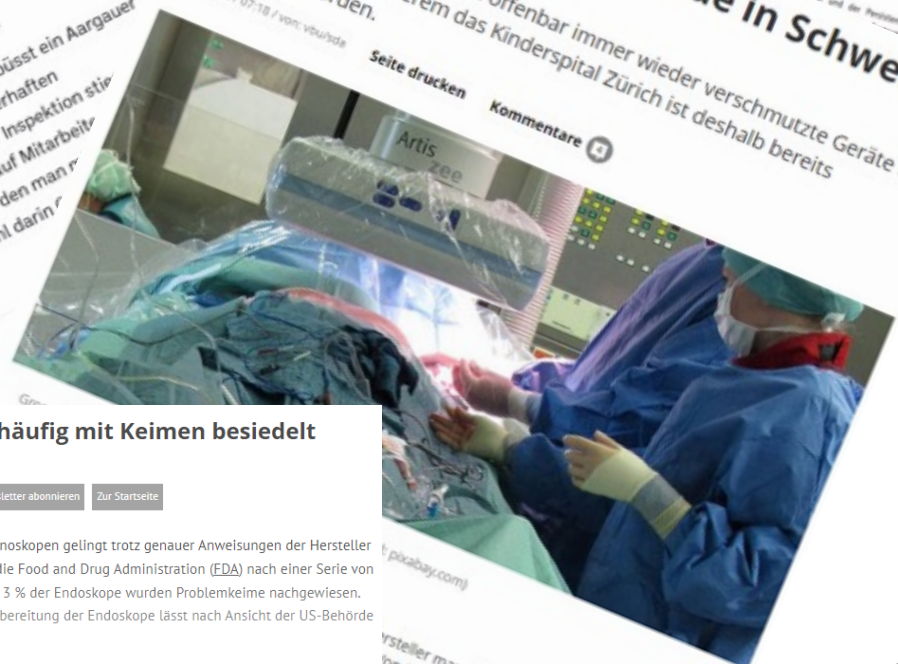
büsst ein Aargauer
erhaften
Inspektion stie
uf Mitarbeit
den man r
hl darin

07:18 / von: vbu/sda
rden.
offenbar immer wieder verschmutzte Geräte
rem das Kinderspital Zürich ist deshalb bereits
e in Schwe

Seite drucken
Kommentare

Artis zee

pixabay.com)

rsteller m

häufig mit Keimen besiedelt

letter abonnieren
Zur Startseite

noskopen gelingt trotz genauer Anweisungen der Hersteller die Food and Drug Administration (FDA) nach einer Serie von 3 % der Endoskope wurden Problemkeime nachgewiesen. bereitung der Endoskope lässt nach Ansicht der US-Behörde